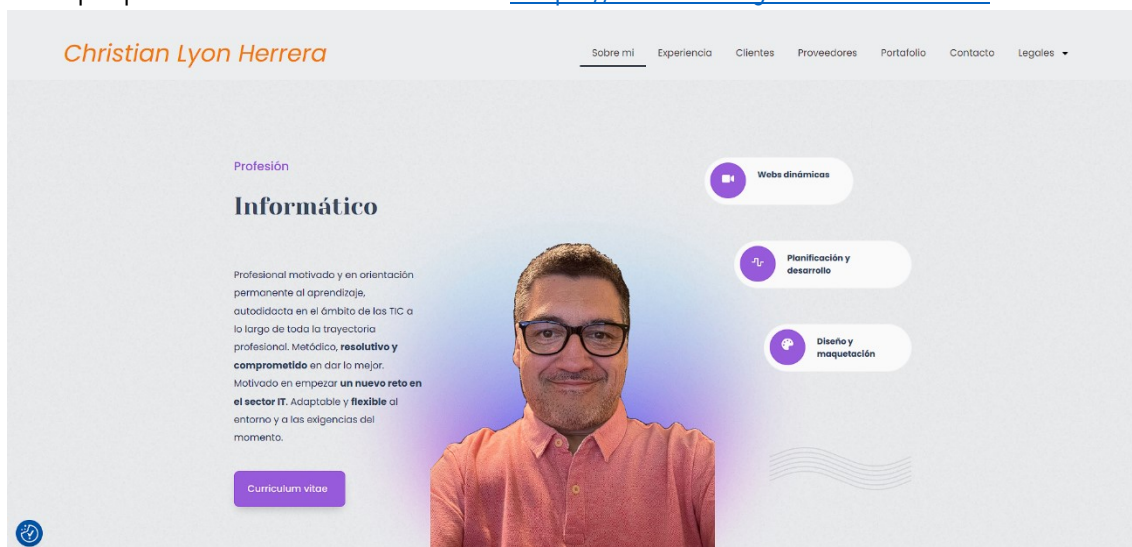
Christian Lyon Herrera

Sobre mi Experiencia Clientes Proveedores Portafolio Contacto Legales

Profesión

Informático

Profesional motivado y en orientación permanente al aprendizaje, autodidacta en el ámbito de las TIC a lo largo de toda la trayectoria profesional. Metódico, **resolutivo y comprometido** en dar lo mejor. Motivado en empezar **un nuevo reto en el sector IT**. Adaptable y **flexible** al entorno y a las exigencias del momento.

Curriculum vitae

Webs dinámicas

Planificación y desarrollo

Diseño y maquetación